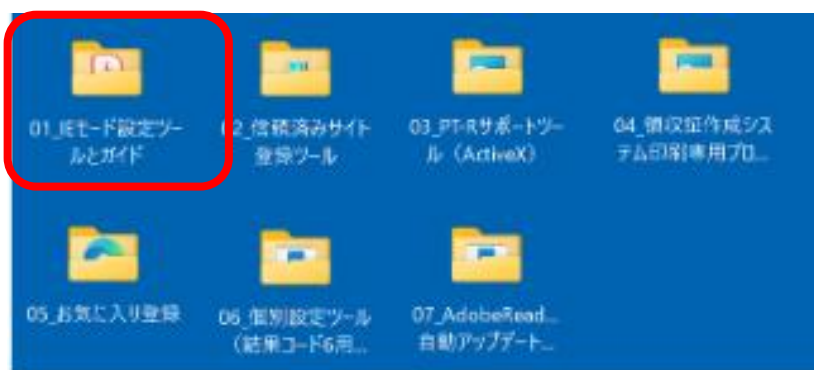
01_IEモード設定ツールとガイド

02_信頼済みサイト登録ツール

03_PT-Rサポートツール（ActiveX）

04_領収証作成システム印刷専用プロ...

05_お気に入り登録

06_個別設定ツール（結果コード6用...

07_AdobeRead...自動アップデート...